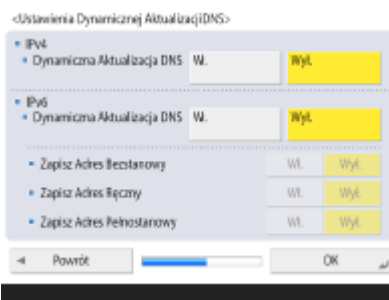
<Ustawienia Dynamicznej Aktualizacji DNS>

IPv4
Dynamiczna Aktualizacja DNS Wł. Wył.

IPv6
Dynamiczna Aktualizacja DNS Wł. Wył.

Zapisz Adres Bezstanowy Wł. Wył.
Zapisz Adres Ręczny Wł. Wył.
Zapisz Adres Pełnostanowy Wł. Wył.

Powrót OK